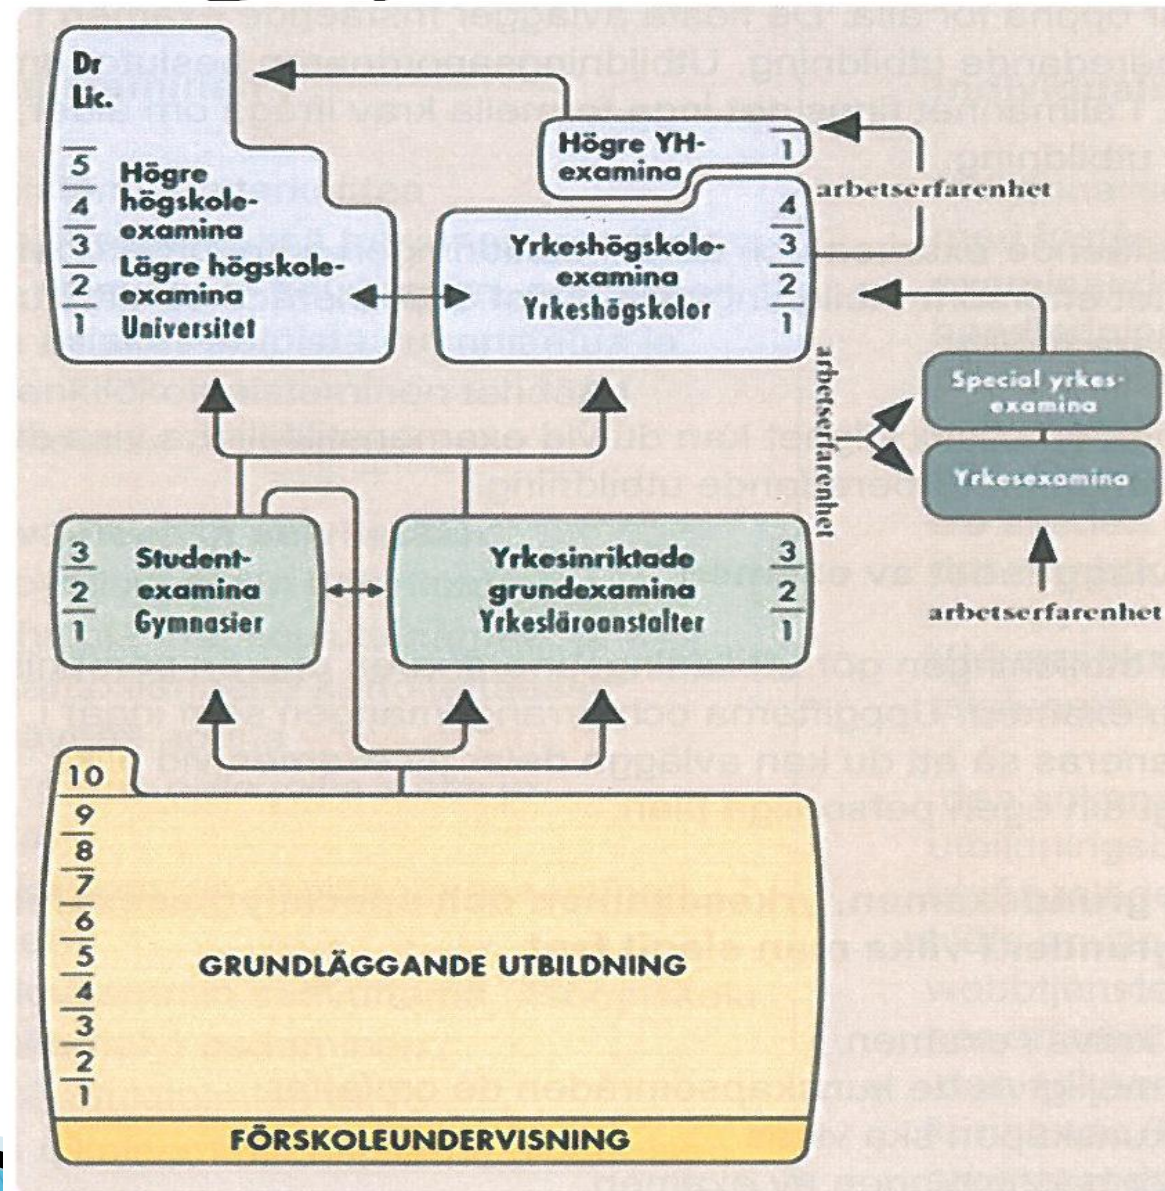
Dr
Lic.

5
4
3
2
1

Högre högskoleexamina
Lägre högskoleexamina
Universitet

Högre YH-examina
1

arbetserfarenhet

4
3
2
1

Yrkeshögskoleexamina
Yrkeshögskolor

arbetserfarenhet

Special yrkesexamina

Yrkesexamina

arbetserfarenhet

3
2
1

Studentexamina
Gymnasier

Yrkesinriktade grundexamina
Yrkesläroanstalter

3
2
1

10
9
8
7
6
5
4
3
2
1

GRUNDLÄGGANDE UTBILDNING

FÖRSKOLEUNDERVISNING